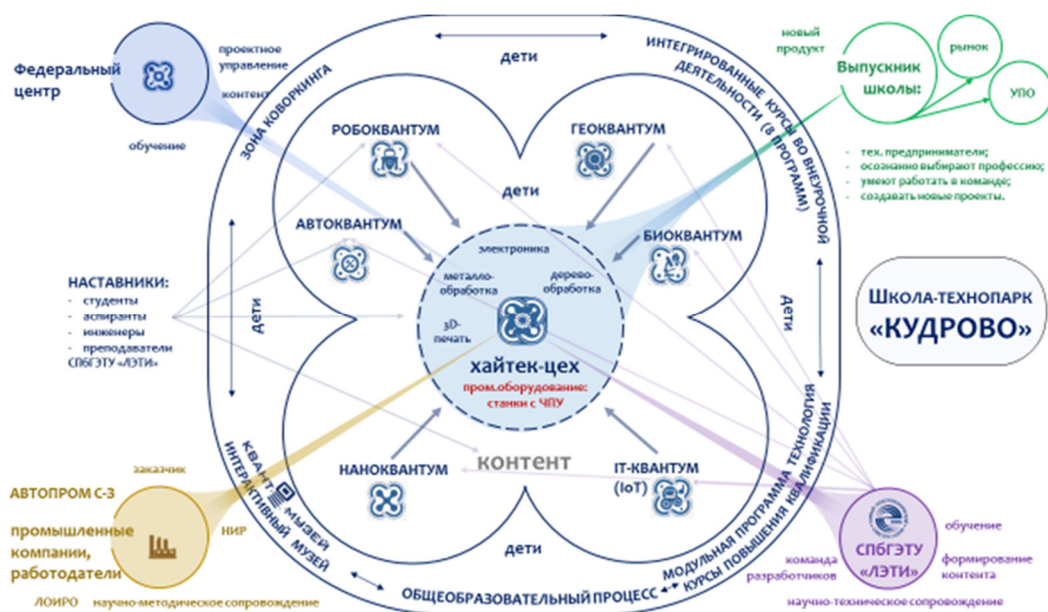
Федеральный центр

проектное управление

контент

обучение

ЗОНА КОВОРКИНГА

дети

ИНТЕГРИРОВАННЫЕ КУРСЫ ВО ВНЕУРОЧНОЙ ДЕЯТЕЛЬНОСТИ (8 ПРОГРАММ)

новый продукт

Выпускник школы:

рынок

УПО

- тех. предприниматели;
- осознанно выбирают профессию;
- умеют работать в команде;
- создавать новые проекты.

РОБОКВАНТУМ

ГЕОКВАНТУМ

дети

АВТОКВАНТУМ

БИОКВАНТУМ

электроника

металло-обработка

дерево-обработка

3D-печать

хайтек-цех

пром.оборудование: станки с ЧПУ

НАСТАВНИКИ:
- студенты
- аспиранты
- инженеры
- преподатели
СПбГЭТУ «ЛЭТИ»

дети

Дети

Школа-технопарк «КУДРОВО»

контент

НАНОКВАНТУМ

IT-КВАНТУМ (IoT)

КВАНТ МУЗЕЙ ИНТЕРАКТИВНЫЙ МУЗЕЙ

МОДУЛЬНАЯ ПРОГРАММА ТЕХНОЛОГИЯ КУРСЫ ПОВЫШЕНИЯ КВАЛИФИКАЦИИ

заказчик

АВТОПРОМ С-З

промышленные компании, работодатели

НИР

дети

ОБЩЕОБРАЗОВАТЕЛЬНЫЙ ПРОЦЕСС

команда разработчиков

СПбГЭТУ «ЛЭТИ»

обучение

формирование контента

ЛОИРО

научно-методическое сопровождение

научно-техническое сопровождение